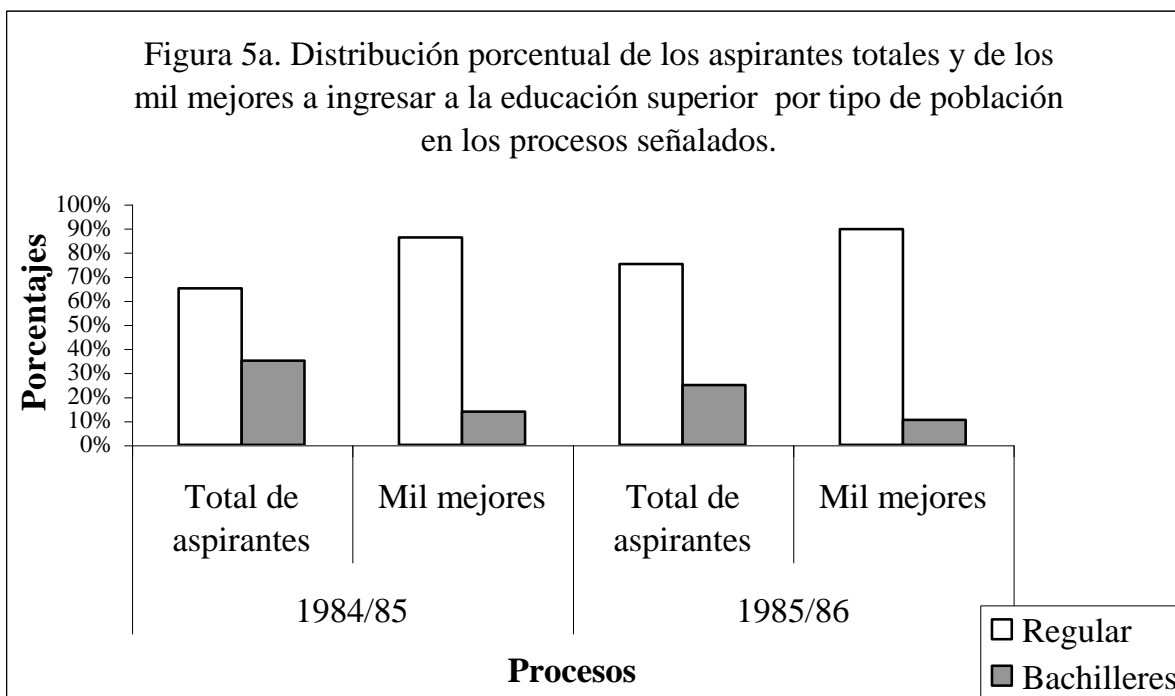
Figura 5a. Distribución porcentual de los aspirantes totales y de los mil mejores a ingresar a la educación superior por tipo de población en los procesos señalados.

Porcentajes

100%
90%
80%
70%
60%
50%
40%
30%
20%
10%
0%

Total de aspirantes
Mil mejores
Total de aspirantes
Mil mejores

1984/85
1985/86

Procesos

Regular
Bachilleres